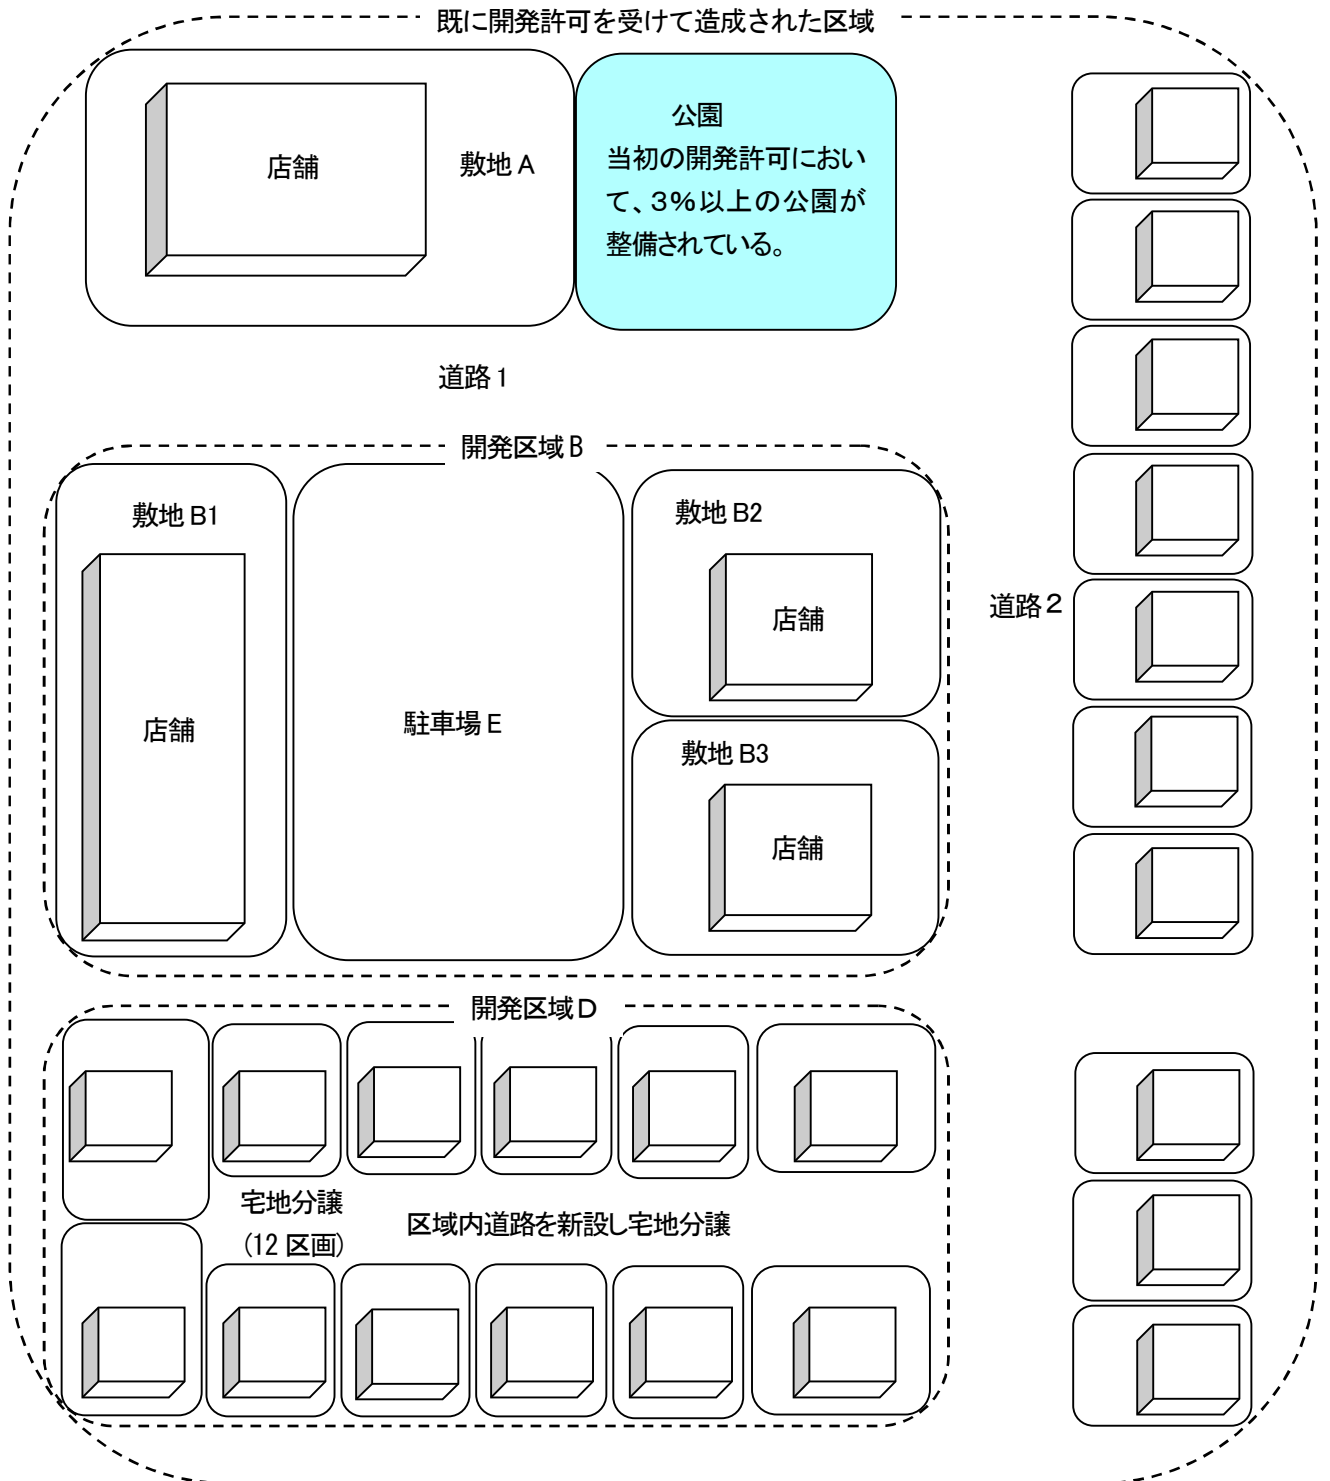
既に開発許可を受けて造成された区域

店舗

敷地Ａ

公園
当初の開発許可において、3%以上の公園が整備されている。

道路１

開発区域Ｂ

敷地 B1

店舗

駐車場Ｅ

敷地 B2

店舗

敷地 B3

店舗

道路２

開発区域Ｄ

宅地分譲
(12 区画)

区域内道路を新設し宅地分譲